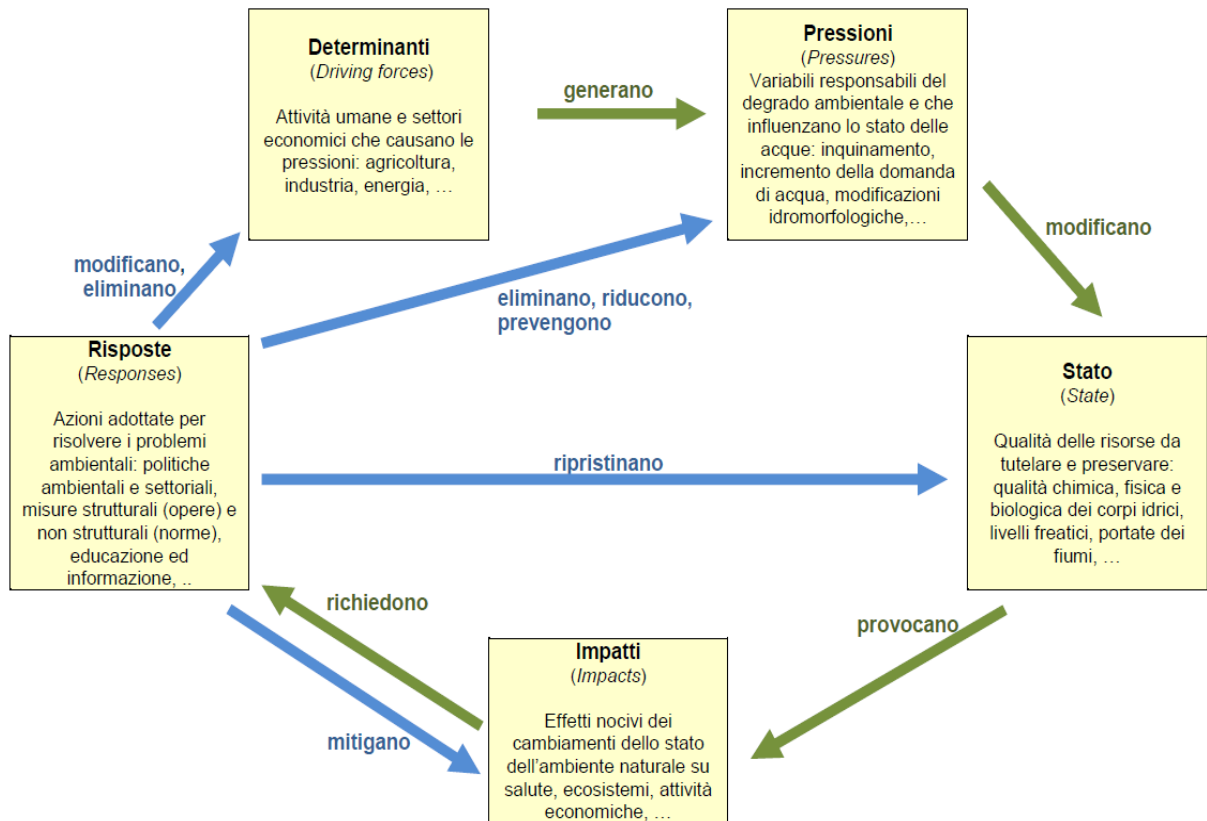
Determinanti
(Driving forces)

Attività umane e settori economici che causano le pressioni: agricoltura, industria, energia, …

generano

Pressioni
(Pressures)
Variabili responsabili del degrado ambientale e che influenzano lo stato delle acque: inquinamento, incremento della domanda di acqua, modificazioni idromorfologiche,…

modificano

modificano, eliminano

eliminano, riducono, prevengono

Risposte
(Responses)

Azioni adottate per risolvere i problemi ambientali: politiche ambientali e settoriali, misure strutturali (opere) e non strutturali (norme), educazione ed informazione, ..

ripristinano

Stato
(State)

Qualità delle risorse da tutelare e preservare: qualità chimica, fisica e biologica dei corpi idrici, livelli freatici, portate dei fiumi, …

richiedono

provocano

mitigano

Impatti
(Impacts)

Effetti nocivi dei cambiamenti dello stato dell'ambiente naturale su salute, ecosistemi, attività economiche, …